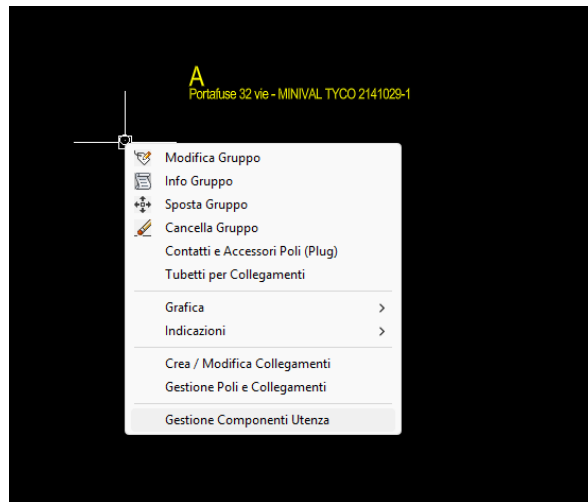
A
Portafuse 32 vie - MINIVAL TYCO 2141029-1

Modifica Gruppo
Info Gruppo
Sposta Gruppo
Cancella Gruppo
Contatti e Accessori Poli (Plug)
Tubetti per Collegamenti

Grafica >
Indicazioni >

Crea / Modifica Collegamenti
Gestione Poli e Collegamenti

Gestione Componenti Utenza